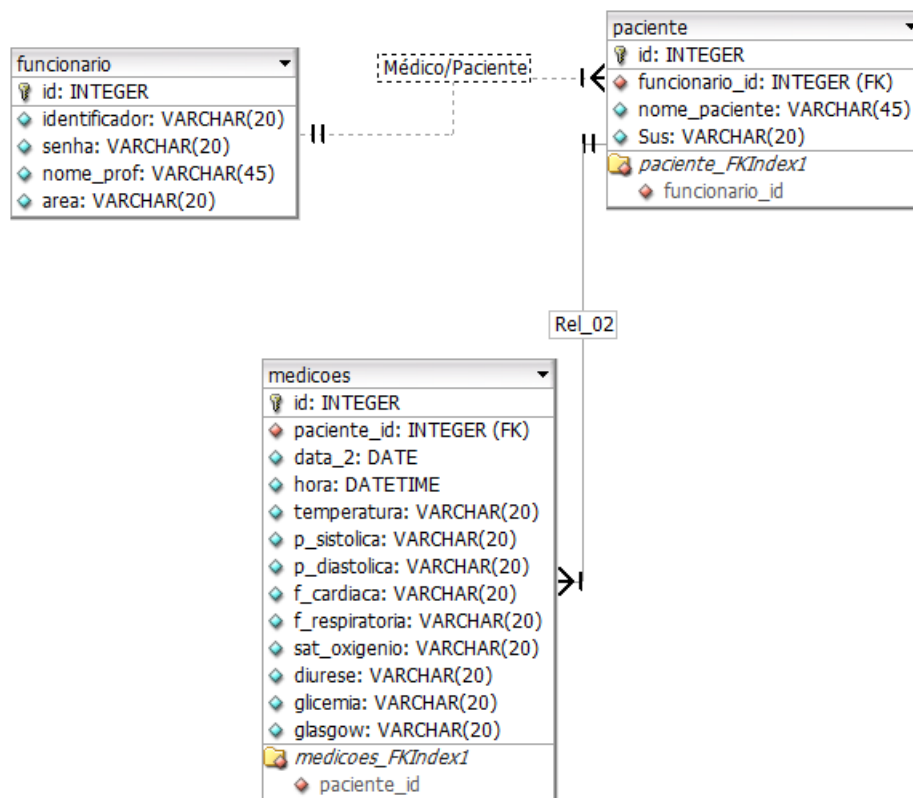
funcionario
id: INTEGER
identificador: VARCHAR(20)
senha: VARCHAR(20)
nome_prof: VARCHAR(45)
area: VARCHAR(20)

Médico/Paciente

paciente
id: INTEGER
funcionario_id: INTEGER (FK)
nome_paciente: VARCHAR(45)
Sus: VARCHAR(20)
paciente_FKIndex1
funcionario_id

Rel_02

medicoes
id: INTEGER
paciente_id: INTEGER (FK)
data_2: DATE
hora: DATETIME
temperatura: VARCHAR(20)
p_sistolica: VARCHAR(20)
p_diastolica: VARCHAR(20)
f_cardiaca: VARCHAR(20)
f_respiratoria: VARCHAR(20)
sat_oxigenio: VARCHAR(20)
diurese: VARCHAR(20)
glicemia: VARCHAR(20)
glasgow: VARCHAR(20)
medicoes_FKIndex1
paciente_id